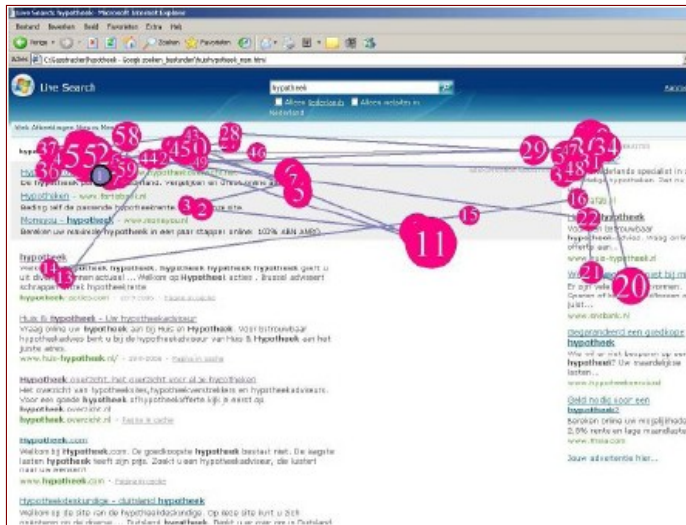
Live Search: hypotheek - Microsoft Internet Explorer

Bestand Bewerken Beeld Favorieten Extra Help

Vorige Zoeken Favorieten

Adres C:\Gazetracker\hypotheek - Google zoeken_bestanden\huishypotheek_nom.html

Live Search

hypotheek

Alleen Nederlands Alleen websites in Nederland

Web Afbeeldingen Nieuws Meer

37 55 52 58 59 1 44 42 45 50 43 49 28 46 7 3 6 32 29 37 34 34 48 31 16 22 15 11 13 14 21 20

De hypotheek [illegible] Vergelijken en Online advies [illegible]

Hypotheken - www.fortisbank.nl

Bedrag zelf de passende hypotheekrente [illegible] site

Moneyou - hypotheek - www.moneyou.nl

Bereken uw maximale hypotheek in een paar stappen online: 100% ook AMO

hypotheek

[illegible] hypotheek hypotheek hypotheek hypotheek geeft u uit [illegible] onnen actueel ... Welkom op hypotheek acties ... Bezoek advisert schrapper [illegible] hypotheektekste

hypotheek.pdfo.com - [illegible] - Pagina in cache

Huis & hypotheek - Uw hypotheekadviseur

Vraag online uw hypotheek aan bij Huis en Hypotheek. Voor betrouwbaar hypotheekadvies bent u bij de hypotheekadviseur van Huis & Hypotheek aan het juiste adres.

www.huis-hypotheek.nl/ - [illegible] - Pagina in cache

Hypotheek overzicht, het overzicht voor al je hypotheken

Het overzicht van hypotheekadviseurs, hypotheekverstrekkers en hypotheekadviseurs. Voor een goede hypotheek afhypotheekofferte kijk je eerst op hypotheek.overzicht.nl

hypotheek.overzicht.nl - Pagina in cache

Hypotheek.com

Welkom bij hypotheek.com. De goedkoopste hypotheek bestaat niet. De laagste lasten hypotheek heeft zijn prijs. Zoekt u een hypotheekadviseur, die kastert naar uw wensen?

www.hypotheek.com - Pagina in cache

Hypotheekdeskundige - duitsland hypotheek

Welkom op de site van de hypotheekdeskundige. Op deze site kunt u zich oriënteren op de diverse ... Duitsland hypotheek. Denkt u er over om in Duitsland

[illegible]nderlands specialist in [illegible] hypotheek. Dat nu

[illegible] hypotheek

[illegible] betrouwbaar hypotheek advies. Vraag online offerte aan

www.huis-hypotheek.nl

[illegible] hypotheek

Er zijn vele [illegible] Spaarén of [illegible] juist...

www.snsbank.nl

Degelijkheid en goedkope hypotheek

Wie wil er niet besparen op een hypotheek? Uw maandelijkse lasten...

www.hypotheekzoeker.nl

Geld nodig voor een hypotheek?

Bereken online uw mogelijkheden. 2,5% rente en lage maandlasten

www.ffma.com

Jouw advertentie hier...